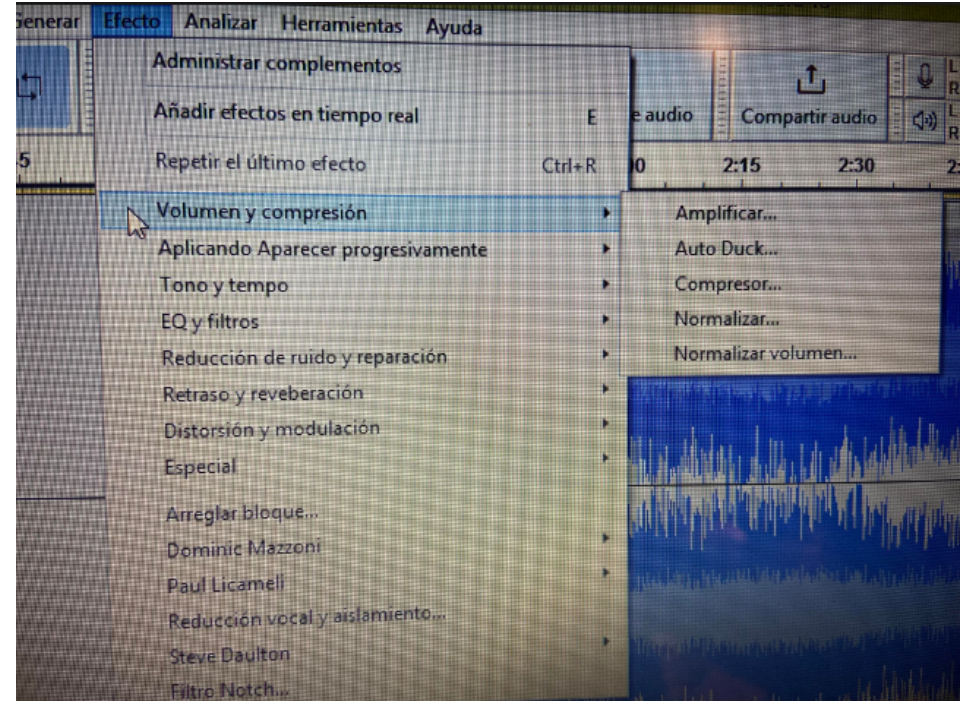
Generar Efecto Analizar Herramientas Ayuda

Administrar complementos
Añadir efectos en tiempo real E
Repetir el último efecto Ctrl+R
Volumen y compresión
Aplicando Aparecer progresivamente
Tono y tempo
EQ y filtros
Reducción de ruido y reparación
Retraso y reveberación
Distorsión y modulación
Especial
Arreglar bloque...
Dominic Mazzoni
Paul Licameli
Reducción vocal y aislamiento...
Steve Daulton
Filtro Notch...

Amplificar...
Auto Duck...
Compresor...
Normalizar...
Normalizar volumen...

e audio
Compartir audio
L R
L R
5
00 2:15 2:30 2